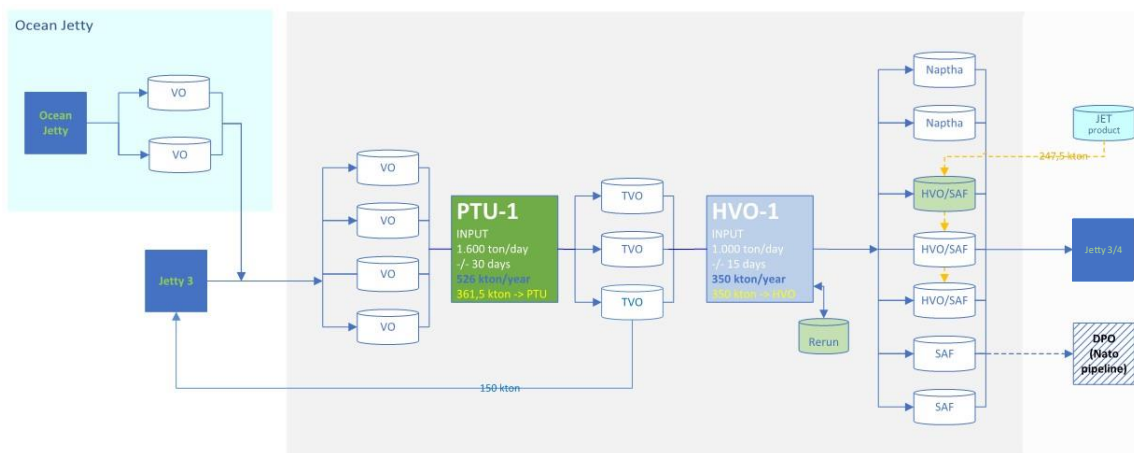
Ocean Jetty

Ocean Jetty

VO

VO

Jetty 3

VO

VO

VO

VO

PTU-1
INPUT
1.600 ton/day
-/- 30 days
526 kton/year
361,5 kton -> PTU

TVO

TVO

TVO

HVO-1
INPUT
1.000 ton/day
-/- 15 days
350 kton/year
350 kton -> HVO

Rerun

150 kton

Naptha

Naptha

JET product

247,5 kton

HVO/SAF

HVO/SAF

HVO/SAF

SAF

SAF

Jetty 3/4

DPO (Nato pipeline)